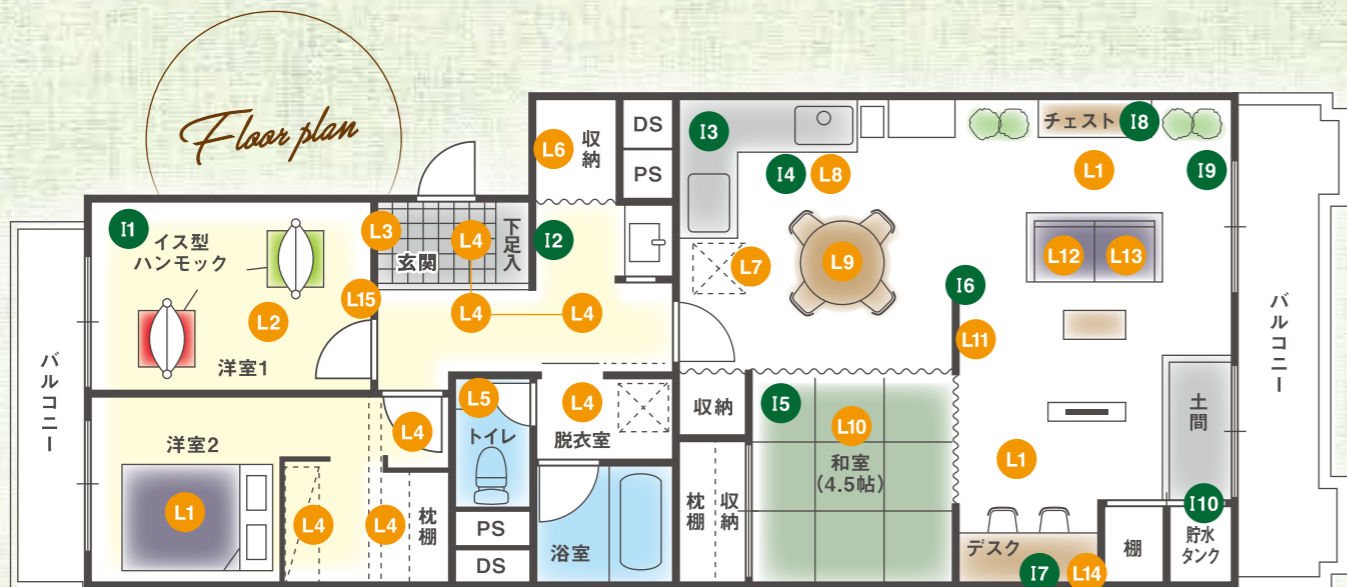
Floor plan

I1
イス型ハンモック
L2
L15
L3
玄関
L4
下足入
I2
L4
L4
L6
収納
DS
PS
I3
I4
L8
L7
L9
チェスト
I8
L1
I9
L12
L13
I6
L11
バルコニー
バルコニー
洋室1
洋室2
L1
L4
L4
L4
枕棚
L5
トイレ
PS
DS
L4
脱衣室
浴室
収納
枕棚
収納
I5
L10
和室
(4.5帖)
L1
土間
I10
貯水タンク
棚
デスク
I7
L14